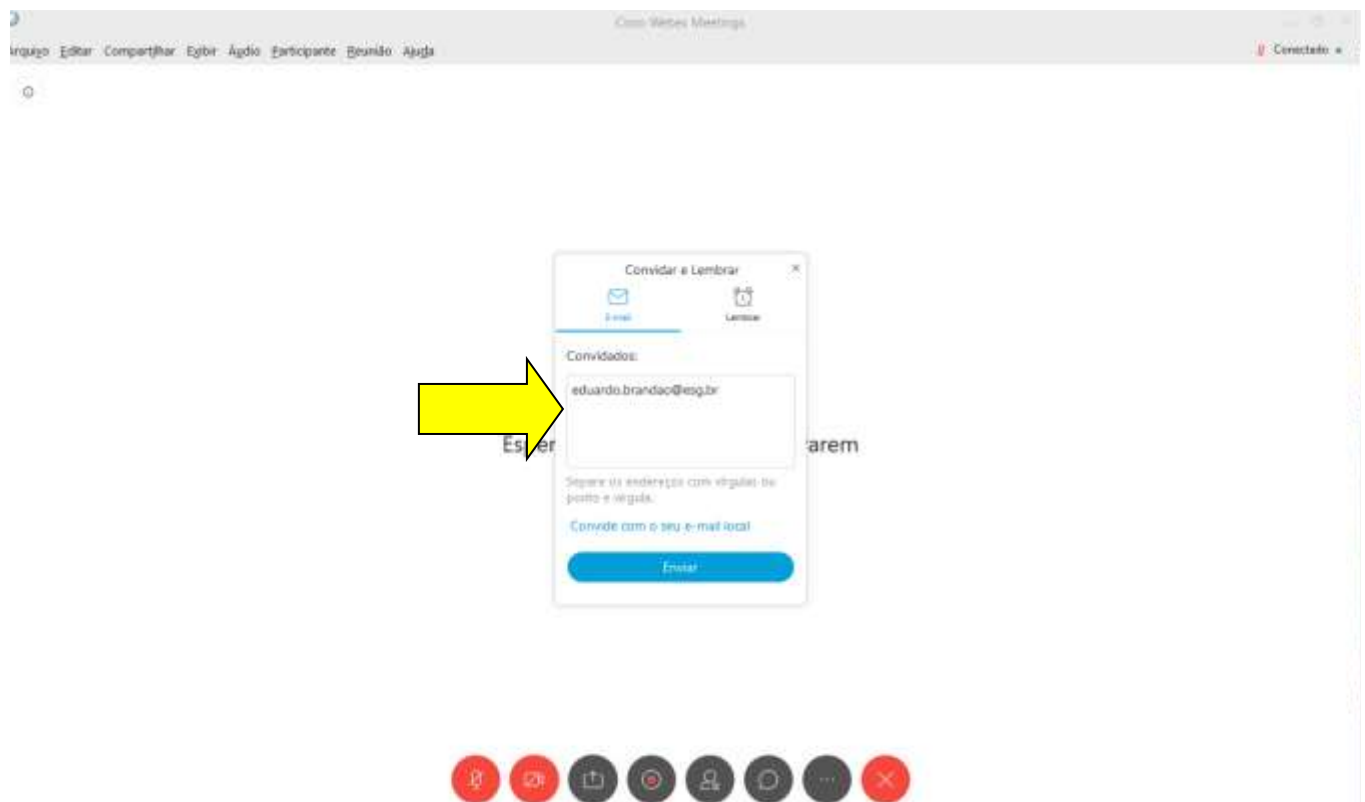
Cisco Webex Meetings

Arquivo Editar Compartilhar Exibir Áudio Participante Reunião Ajuda

Conectado

Convidar e Lembrar

E-mail

Lembrar

Convidados:

eduardo.brandao@esg.br

Es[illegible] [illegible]rarem

Separe os endereços com vírgulas ou ponto e vírgula.

Convide com o seu e-mail local

Enviar